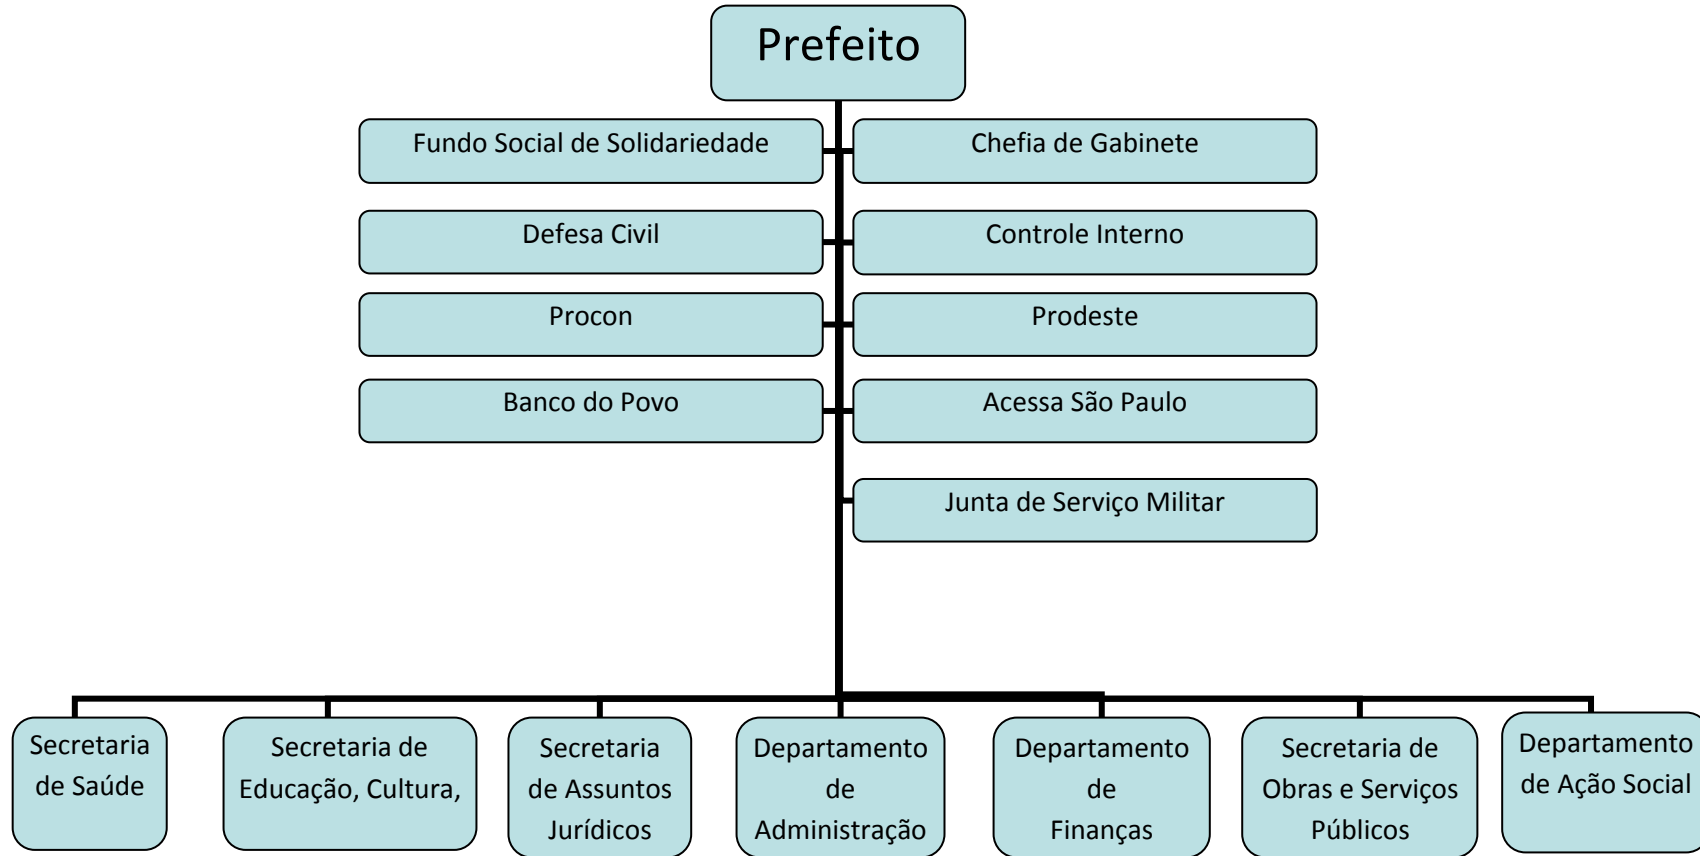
Prefeito

Fundo Social de Solidariedade

Chefia de Gabinete

Defesa Civil

Controle Interno

Procon

Prodeste

Banco do Povo

Acessa São Paulo

Junta de Serviço Militar

Secretaria de Saúde

Secretaria de Educação, Cultura,

Secretaria de Assuntos Jurídicos

Departamento de Administração

Departamento de Finanças

Secretaria de Obras e Serviços Públicos

Departamento de Ação Social